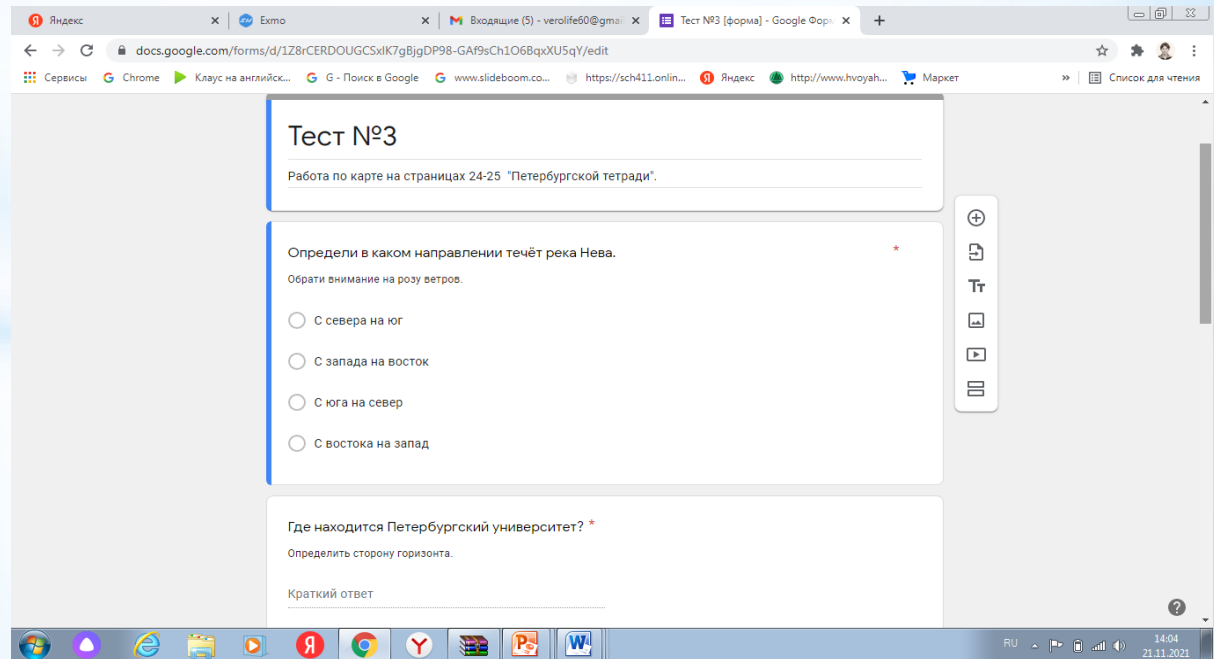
Яндекс
Exmo
Входящие (5) - verolife60@gmai
Тест №3 [форма] - Google Фор
docs.google.com/forms/d/1Z8rCERDOUGCSxIK7gBjgDP98-GAf9sCh1O6BqxXU5qY/edit
Сервисы Chrome Клаус на английск... G - Поиск в Google www.slideboom.co... https://sch411.onlin... Яндекс http://www.hvoyah... Маркет
Список для чтения

Тест №3

Работа по карте на страницах 24-25 "Петербургской тетради".

Определи в каком направлении течёт река Нева. *

Обрати внимание на розу ветров.

С севера на юг

С запада на восток

С юга на север

С востока на запад

Где находится Петербургский университет? *

Определить сторону горизонта.

Краткий ответ

RU 14:04 21.11.2021